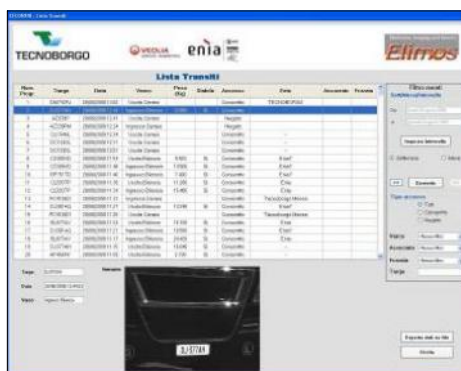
TECNOBORGO

VEOLIA

enia

Elimos

Lista Transiti

| Num Prog | Targa | Data | Varco | Peso (Kg) | Bolla | Accesso | Ente | Accumulo | Transito |
|---|---|---|---|---|---|---|---|---|---|
| 1 | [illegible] | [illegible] | Uscita Dimora | | | Consentito | TECNOBORGO | | |
| 2 | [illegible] | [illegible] | Ingresso Bilancia | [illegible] | | Consentito | | | |
| 3 | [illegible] | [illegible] | Uscita Camion | | | Negato | | | |
| 4 | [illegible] | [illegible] | Ingresso Camion | | | Negato | | | |
| 5 | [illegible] | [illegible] | Uscita Camion | | | Consentito | | | |
| 6 | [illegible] | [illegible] | Uscita Camion | | | Consentito | | | |
| 7 | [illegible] | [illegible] | Uscita Camion | | | Consentito | | | |
| 8 | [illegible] | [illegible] | Uscita Bilancia | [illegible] | | Consentito | Enia? | | |
| 9 | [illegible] | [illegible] | Uscita Bilancia | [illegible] | | Consentito | Enia? | | |
| 10 | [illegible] | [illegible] | Uscita Bilancia | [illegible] | | Consentito | Enia? | | |
| 11 | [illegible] | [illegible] | Uscita Bilancia | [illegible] | | Consentito | Enia | | |
| 12 | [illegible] | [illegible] | Uscita Bilancia | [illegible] | | Consentito | Enia | | |
| 13 | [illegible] | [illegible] | Ingresso Camion | | | Consentito | Tecnoborgo Misura | | |
| 14 | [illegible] | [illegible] | Uscita Bilancia | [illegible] | | Consentito | Tecnoborgo Misura | | |
| 15 | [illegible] | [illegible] | Uscita Camion | | | Consentito | Tecnoborgo Misura | | |
| 16 | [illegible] | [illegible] | Uscita Bilancia | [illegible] | | Consentito | Enia | | |
| 17 | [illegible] | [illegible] | Ingresso Bilancia | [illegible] | | Consentito | Enia? | | |
| 18 | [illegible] | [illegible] | Ingresso Bilancia | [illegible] | | Consentito | Enia | | |
| 19 | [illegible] | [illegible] | Uscita Bilancia | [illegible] | | Consentito | | | |
| 20 | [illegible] | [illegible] | Uscita Bilancia | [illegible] | | Consentito | | | |

Targa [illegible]
Data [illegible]
Varco Ingresso Bilancia
Immagine

DJ 577AH

Filtro transiti
Periodo di ricerca
Da
A
Imposta intervallo
Differenza
Esegui
Tipo accesso
Tutti
Consentito
Negato
Varco
Accumulo
Transito
Targa
Esporta dati su file
Uscita